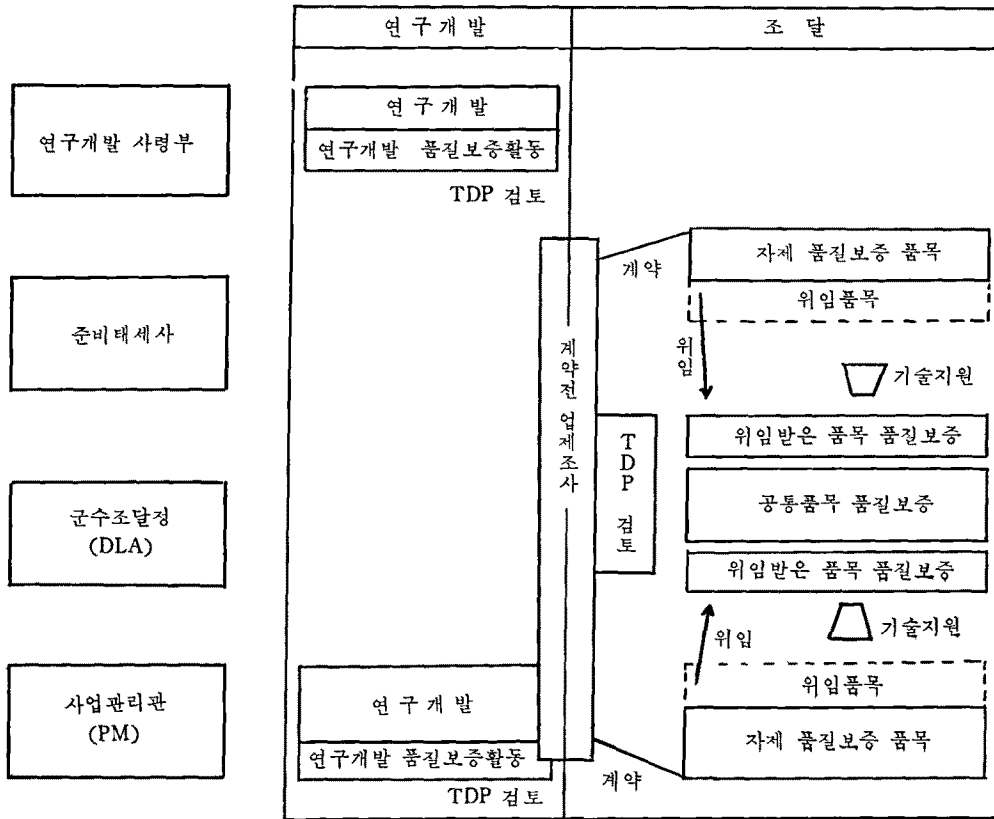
| 연구개발 | 조 달 |
|---|---|

연구개발 사령부

연 구 개 발

연구개발 품질보증활동

TDP 검토

준비태세사

계약

자체 품질보증 품목

위임품목

위임

기술지원

계약전 업체조사

TDP 검토

위임받은 품목 품질보증

공통품목 품질보증

군수조달청 (DLA)

위임받은 품목 품질보증

기술지원

위임

위임품목

사업관리관 (PM)

연 구 개 발

연구개발 품질보증활동

자체 품질보증 품목

계약

TDP 검토